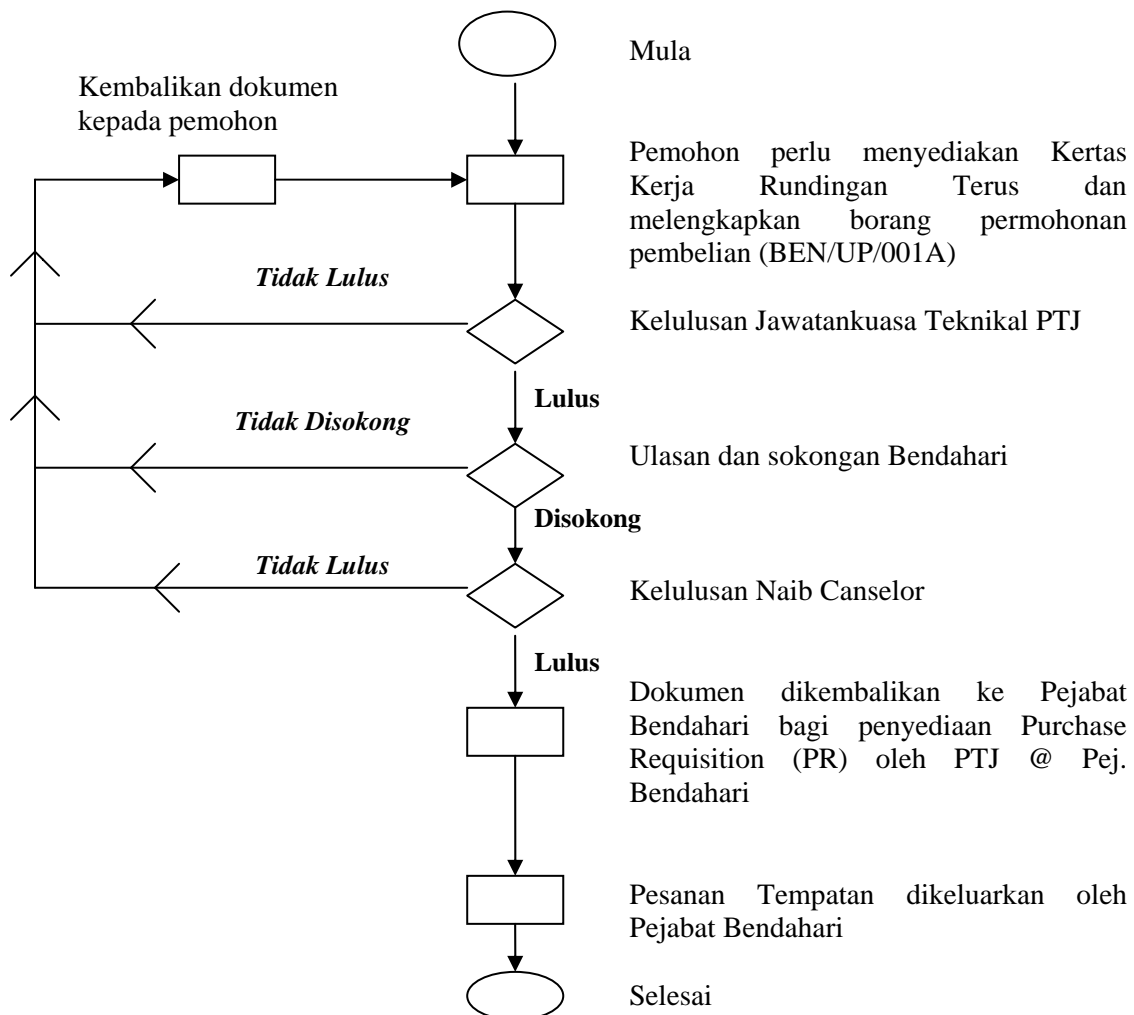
Mula

Kembalikan dokumen kepada pemohon

Pemohon perlu menyediakan Kertas Kerja Rundingan Terus dan melengkapkan borang permohonan pembelian (BEN/UP/001A)

*Tidak Lulus*

Kelulusan Jawatankuasa Teknikal PTJ

**Lulus**

*Tidak Disokong*

Ulasan dan sokongan Bendahari

**Disokong**

*Tidak Lulus*

Kelulusan Naib Canselor

**Lulus**

Dokumen dikembalikan ke Pejabat Bendahari bagi penyediaan Purchase Requisition (PR) oleh PTJ @ Pej. Bendahari

Pesanan Tempatan dikeluarkan oleh Pejabat Bendahari

Selesai